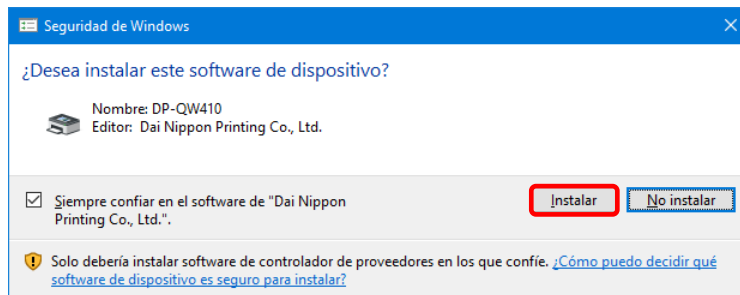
Seguridad de Windows

¿Desea instalar este software de dispositivo?

Nombre: DP-QW410
Editor: Dai Nippon Printing Co., Ltd.

Siempre confiar en el software de "Dai Nippon Printing Co., Ltd.".

Instalar

No instalar

Solo debería instalar software de controlador de proveedores en los que confíe. ¿Cómo puedo decidir qué software de dispositivo es seguro para instalar?